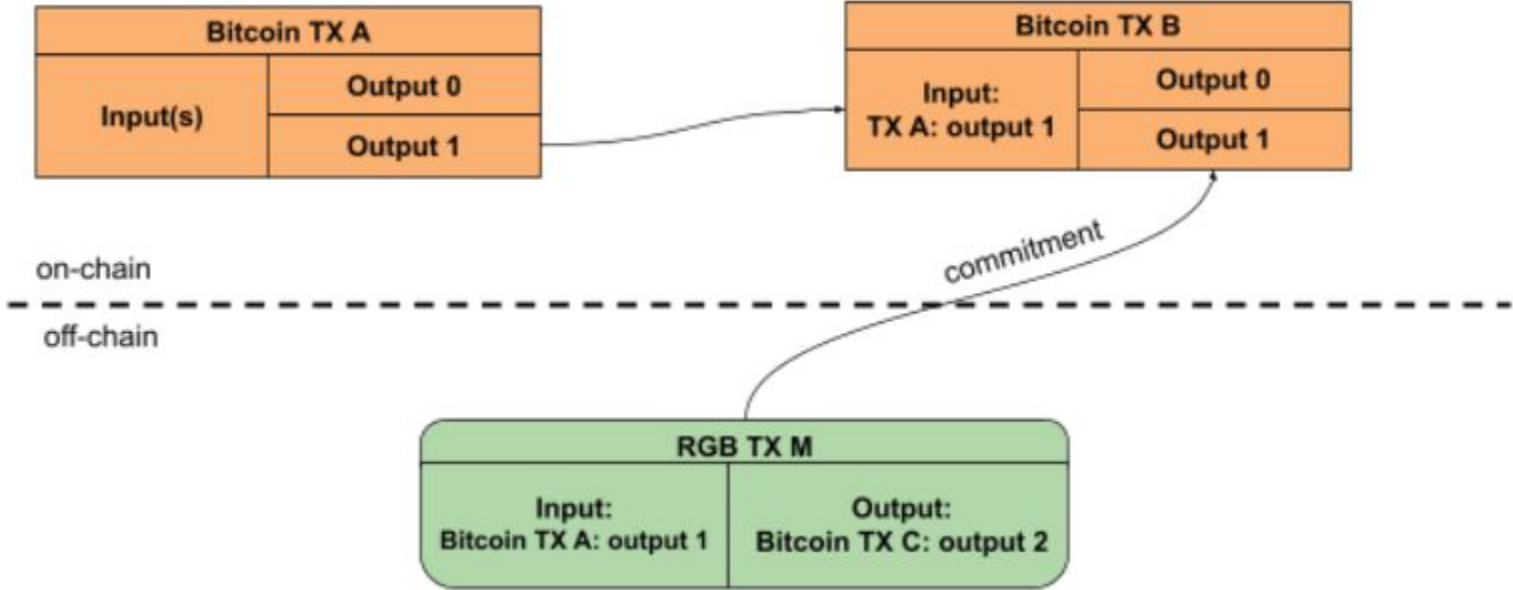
Bitcoin TX A

Input(s)

Output 0

Output 1

Bitcoin TX B

Input:
TX A: output 1

Output 0

Output 1

commitment

on-chain

off-chain

RGB TX M

Input:
Bitcoin TX A: output 1

Output:
Bitcoin TX C: output 2